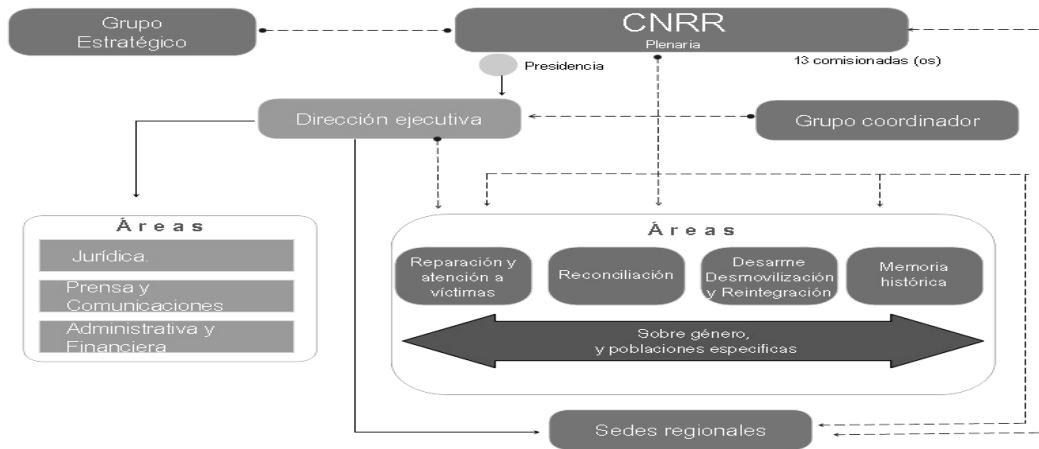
Grupo Estratégico

CNRR
Plenaria

13 comisionadas (os)

Presidencia

Dirección ejecutiva

Grupo coordinador

Áreas

Jurídica.

Prensa y Comunicaciones

Administrativa y Financiera

Áreas

Reparación y atención a víctimas

Reconciliación

Desarme Desmovilización y Reintegración

Memoria histórica

Sobre género, y poblaciones especificas

Sedes regionales